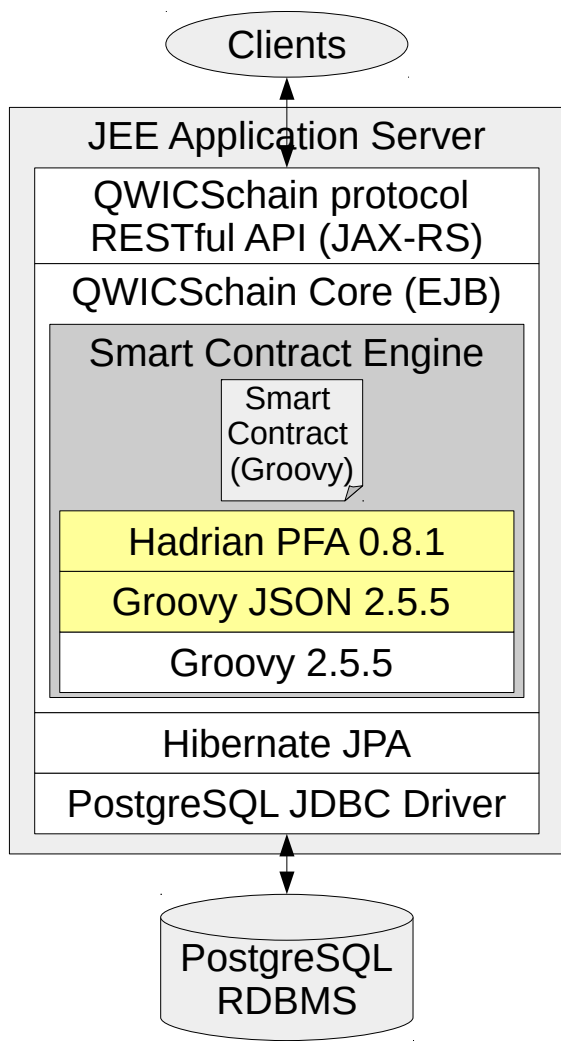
Clients

JEE Application Server

QWICSchain protocol RESTful API (JAX-RS)

QWICSchain Core (EJB)

Smart Contract Engine

Smart Contract (Groovy)

Hadrian PFA 0.8.1

Groovy JSON 2.5.5

Groovy 2.5.5

Hibernate JPA

PostgreSQL JDBC Driver

PostgreSQL RDBMS